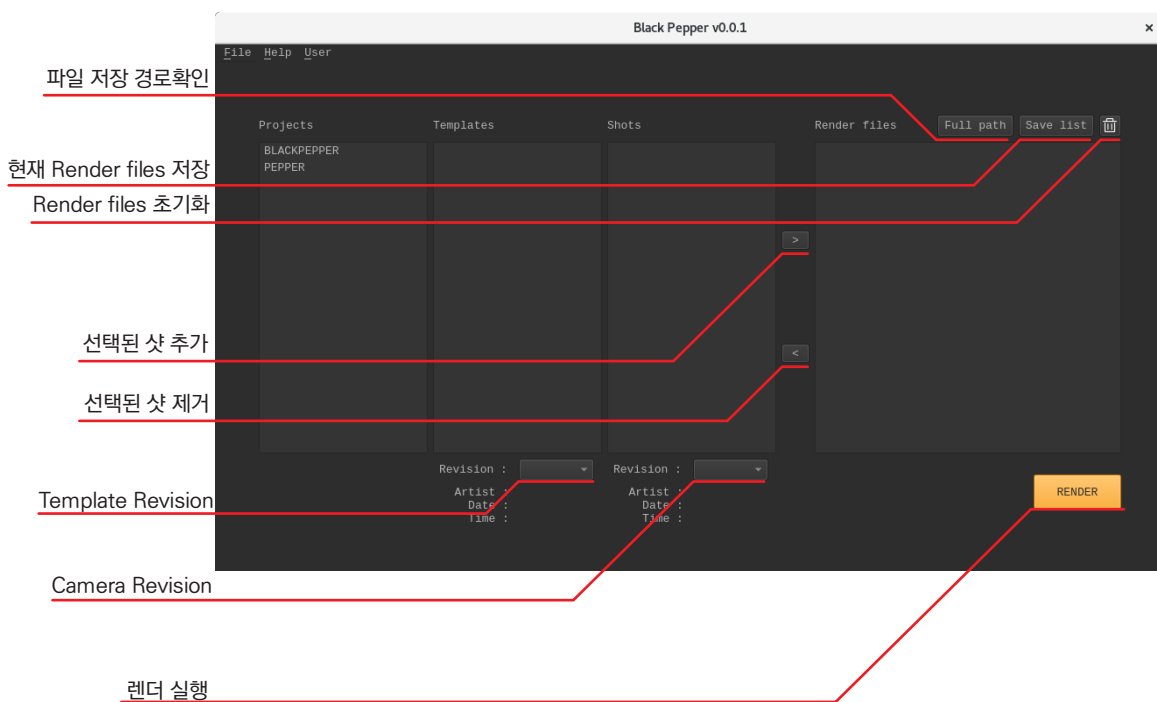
Black Pepper v0.0.1

File Help User

파일 저장 경로확인

Projects
Templates
Shots
Render files
Full path
Save list

현재 Render files 저장

BLACKPEPPER
PEPPER

Render files 초기화

>

선택된 샷 추가

<

선택된 샷 제거

Revision :
Revision :

Template Revision

Artist :
Date :
Time :

Artist :
Date :
Time :

RENDER

Camera Revision

렌더 실행